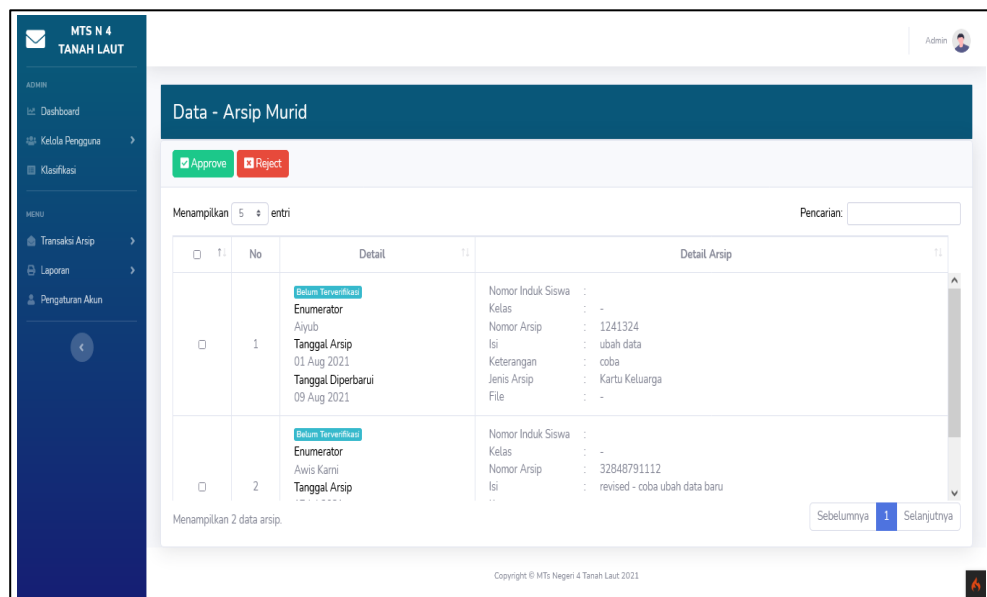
MTS N 4
TANAH LAUT

Admin

ADMIN
Dashboard
Kelola Pengguna
Klasifikasi

MENU
Transaksi Arsip
Laporan
Pengaturan Akun

Data - Arsip Murid

Approve Reject

Menampilkan 5 entri

Pencarian:

| | No | Detail | Detail Arsip |
|---|---|---|---|
| | 1 | Belum Terverifikasi Enumerator Aiyub Tanggal Arsip 01 Aug 2021 Tanggal Diperbarui 09 Aug 2021 | Nomor Induk Siswa : Kelas : - Nomor Arsip : 1241324 Isi : ubah data Keterangan : coba Jenis Arsip : Kartu Keluarga File : - |
| | 2 | Belum Terverifikasi Enumerator Awis Karni Tanggal Arsip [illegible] | Nomor Induk Siswa : Kelas : - Nomor Arsip : 32848791112 Isi : revised - coba ubah data baru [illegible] |

Menampilkan 2 data arsip.

Sebelumnya 1 Selanjutnya

Copyright © MTs Negeri 4 Tanah Laut 2021